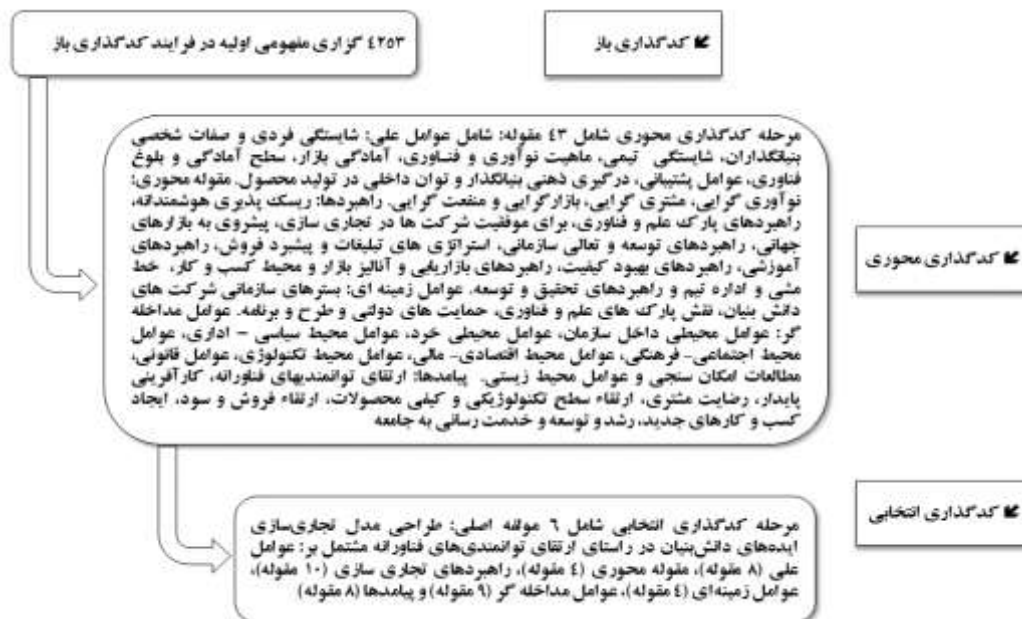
۴۲۵۳ گزاری مفهومی اولیه در فرایند کدگذاری باز

کدگذاری باز

کدگذاری محوری

مرحله کدگذاری محوری شامل ۴۳ مقوله: شامل عوامل علی: شایستگی فردی و صفات شخصی بنیانگذاران، شایستگی تیمی، ماهیت نوآوری و فناوری، آمادگی بازار، سطح آمادگی و بلوغ فناوری، عوامل پشتیبانی، درگیری ذهنی بنیانگذار و توان داخلی در تولید محصول. مقوله محوری: نوآوری گرایی، مشتری گرایی، بازارگرایی و منفعت گرایی. راهبردها: ریسک پذیری هوشمندانه، راهبردهای پارک علم و فناوری، برای موفقیت شرکت ها در تجاری سازی، پیشروی به بازارهای جهانی، راهبردهای توسعه و تعالی سازمانی، استراتژی های تبلیغات و پیشرد فروش، راهبردهای آموزشی، راهبردهای بهبود کیفیت، راهبردهای بازاریابی و آنالیز بازار و محیط کسب و کار، خط مشی و اداره تیم و راهبردهای تحقیق و توسعه. عوامل زمینه ای: بسترهای سازمانی شرکت های دانش بنیان، نقش پارک های علم و فناوری، حمایت های دولتی و طرح و برنامه. عوامل مداخله گر: عوامل محیطی داخل سازمان، عوامل محیطی خرد، عوامل محیط سیاسی – اداری، عوامل محیط اجتماعی- فرهنگی، عوامل محیط اقتصادی- مالی، عوامل محیط تکنولوژی، عوامل قانونی، مطالعات امکان سنجی و عوامل محیط زیستی. پیامدها: ارتقای توانمندیهای فناورانه، کارآفرینی پایدار، رضایت مشتری، ارتقاء سطح تکنولوژیکی و کیفی محصولات، ارتقاء فروش و سود، ایجاد کسب و کارهای جدید، رشد و توسعه و خدمت رسانی به جامعه

کدگذاری انتخابی

مرحله کدگذاری انتخابی شامل ٦ مولفه اصلی: طراحی مدل تجاری‌سازی ایده‌های دانش‌بنیان در راستای ارتقای توانمندی‌های فناورانه مشتمل بر: عوامل علی (۸ مقوله)، مقوله محوری (٤ مقوله)، راهبردهای تجاری سازی (۱۰ مقوله)، عوامل زمینه‌ای (٤ مقوله)، عوامل مداخله گر (۹ مقوله) و پیامدها (۸ مقوله)